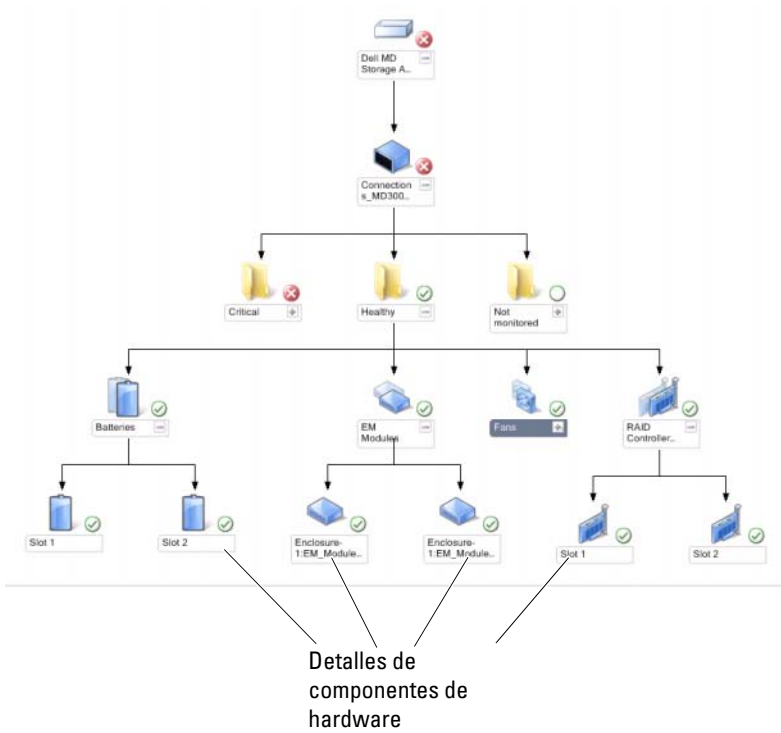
Dell MD Storage A...

Connections_MD300...

Critical

Healthy

Not monitored

Batteries

EM Modules

Fans

RAID Controller...

Slot 1

Slot 2

Enclosure-1:EM_Module...

Enclosure-1:EM_Module...

Slot 1

Slot 2

Detalles de componentes de hardware